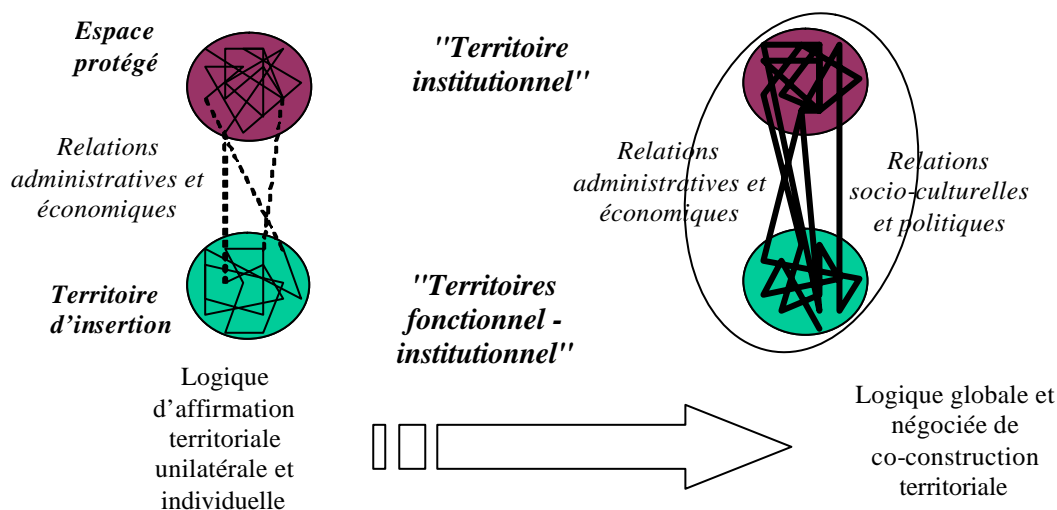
Espace protégé

Relations administratives et économiques

Territoire d'insertion

''Territoire institutionnel''

''Territoires fonctionnel - institutionnel''

Relations administratives et économiques

Relations socio-culturelles et politiques

Logique d'affirmation territoriale unilatérale et individuelle

Logique globale et négociée de co-construction territoriale